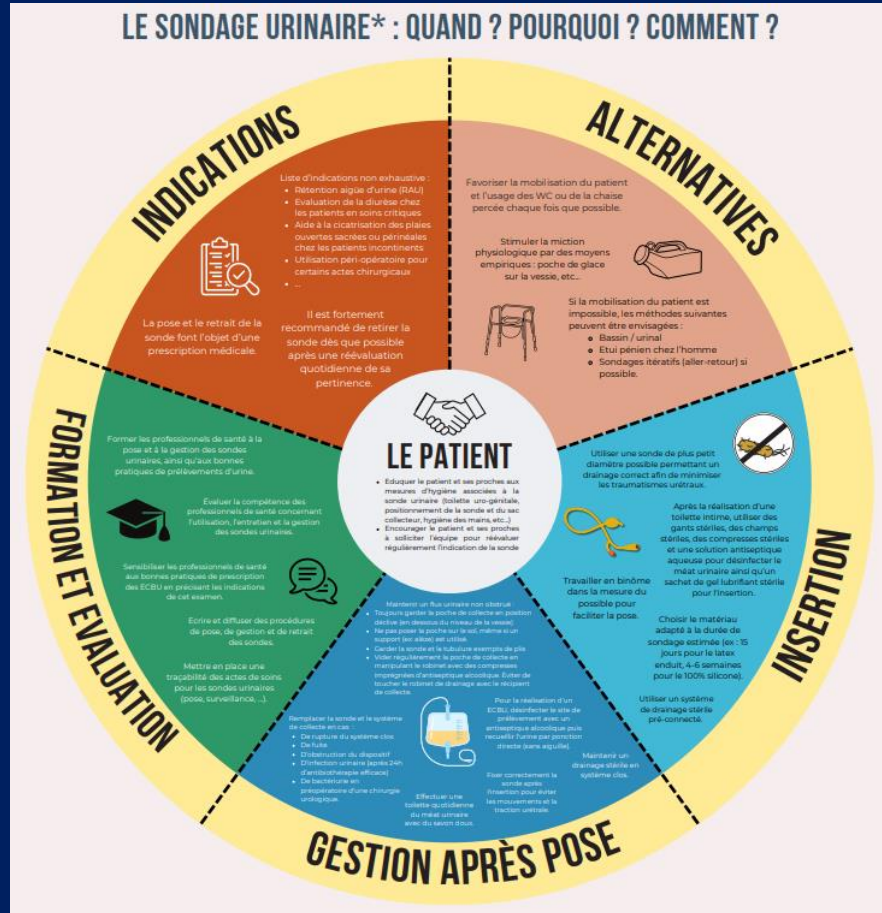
LE SONDAGE URINAIRE* : QUAND ? POURQUOI ? COMMENT ?

INDICATIONS

Liste d'indications non exhaustive :
- Rétention aiguë d'urine (RAU)
- Evaluation de la diurèse chez les patients en soins critiques
- Aide à la cicatrisation des plaies ouvertes sacrées ou périnéales chez les patients incontinents
- Utilisation péri-opératoire pour certains actes chirurgicaux
- ...

La pose et le retrait de la sonde font l'objet d'une prescription médicale.

Il est fortement recommandé de retirer la sonde dès que possible après une réévaluation quotidienne de sa pertinence.

ALTERNATIVES

Favoriser la mobilisation du patient et l'usage des WC ou de la chaise percée chaque fois que possible.

Stimuler la miction physiologique par des moyens empiriques : poche de glace sur la vessie, etc...

Si la mobilisation du patient est impossible, les méthodes suivantes peuvent être envisagées :
- Bassin / urinal
- Etui pénien chez l'homme
- Sondages itératifs (aller-retour) si possible.

LE PATIENT

- Eduquer le patient et ses proches aux mesures d'hygiène associées à la sonde urinaire (toilette uro-génitale, positionnement de la sonde et du sac collecteur, hygiène des mains, etc...)
- Encourager le patient et ses proches à solliciter l'équipe pour réévaluer régulièrement l'indication de la sonde

INSERTION

Utiliser une sonde de plus petit diamètre possible permettant un drainage correct afin de minimiser les traumatismes urétraux.

Après la réalisation d'une toilette intime, utiliser des gants stériles, des champs stériles, des compresses stériles et une solution antiseptique aqueuse pour désinfecter le méat urinaire ainsi qu'un sachet de gel lubrifiant stérile pour l'insertion.

Travailler en binôme dans la mesure du possible pour faciliter la pose.

Choisir le matériau adapté à la durée de sondage estimée (ex : 15 jours pour le latex enduit, 4-6 semaines pour le 100% silicone).

Utiliser un système de drainage stérile pré-connecté.

GESTION APRÈS POSE

Maintenir un flux urinaire non obstrué :
- Toujours garder la poche de collecte en position déclive (en dessous du niveau de la vessie)
- Ne pas poser la poche sur le sol, même si un support (ex: abse) est utilisé
- Garder la sonde et la tubulure exempte de plis
- Vider régulièrement la poche de collecte en manipulant le robinet avec des compresses imprégnées d'antiseptique alcoolique. Eviter de toucher le robinet de drainage avec le récipient de collecte.

Remplacer la sonde et le système de collecte en cas :
- De rupture du système clos
- De fuite
- D'obstruction du dispositif
- D'infection urinaire (après 24h d'antibiothérapie efficace)
- De bactériurie en préopératoire d'une chirurgie urologique.

Pour la réalisation d'un ECBU, désinfecter le site de prélèvement avec un antiseptique alcoolique puis recueillir l'urine par ponction directe (sans aiguille).

Maintenir un drainage stérile en système clos.

Fixer correctement la sonde après l'insertion pour éviter les mouvements et la traction urétrale.

Effectuer une toilette quotidienne du méat urinaire avec du savon doux.

FORMATION ET EVALUATION

Former les professionnels de santé à la pose et à la gestion des sondes urinaires, ainsi qu'aux bonnes pratiques de prélèvements d'urine.

Évaluer la compétence des professionnels de santé concernant l'utilisation, l'entretien et la gestion des sondes urinaires.

Sensibiliser les professionnels de santé aux bonnes pratiques de prescription des ECBU en précisant les indications de cet examen.

Ecrire et diffuser des procédures de pose, de gestion et de retrait des sondes.

Mettre en place une traçabilité des actes de soins pour les sondes urinaires (pose, surveillance, ...).